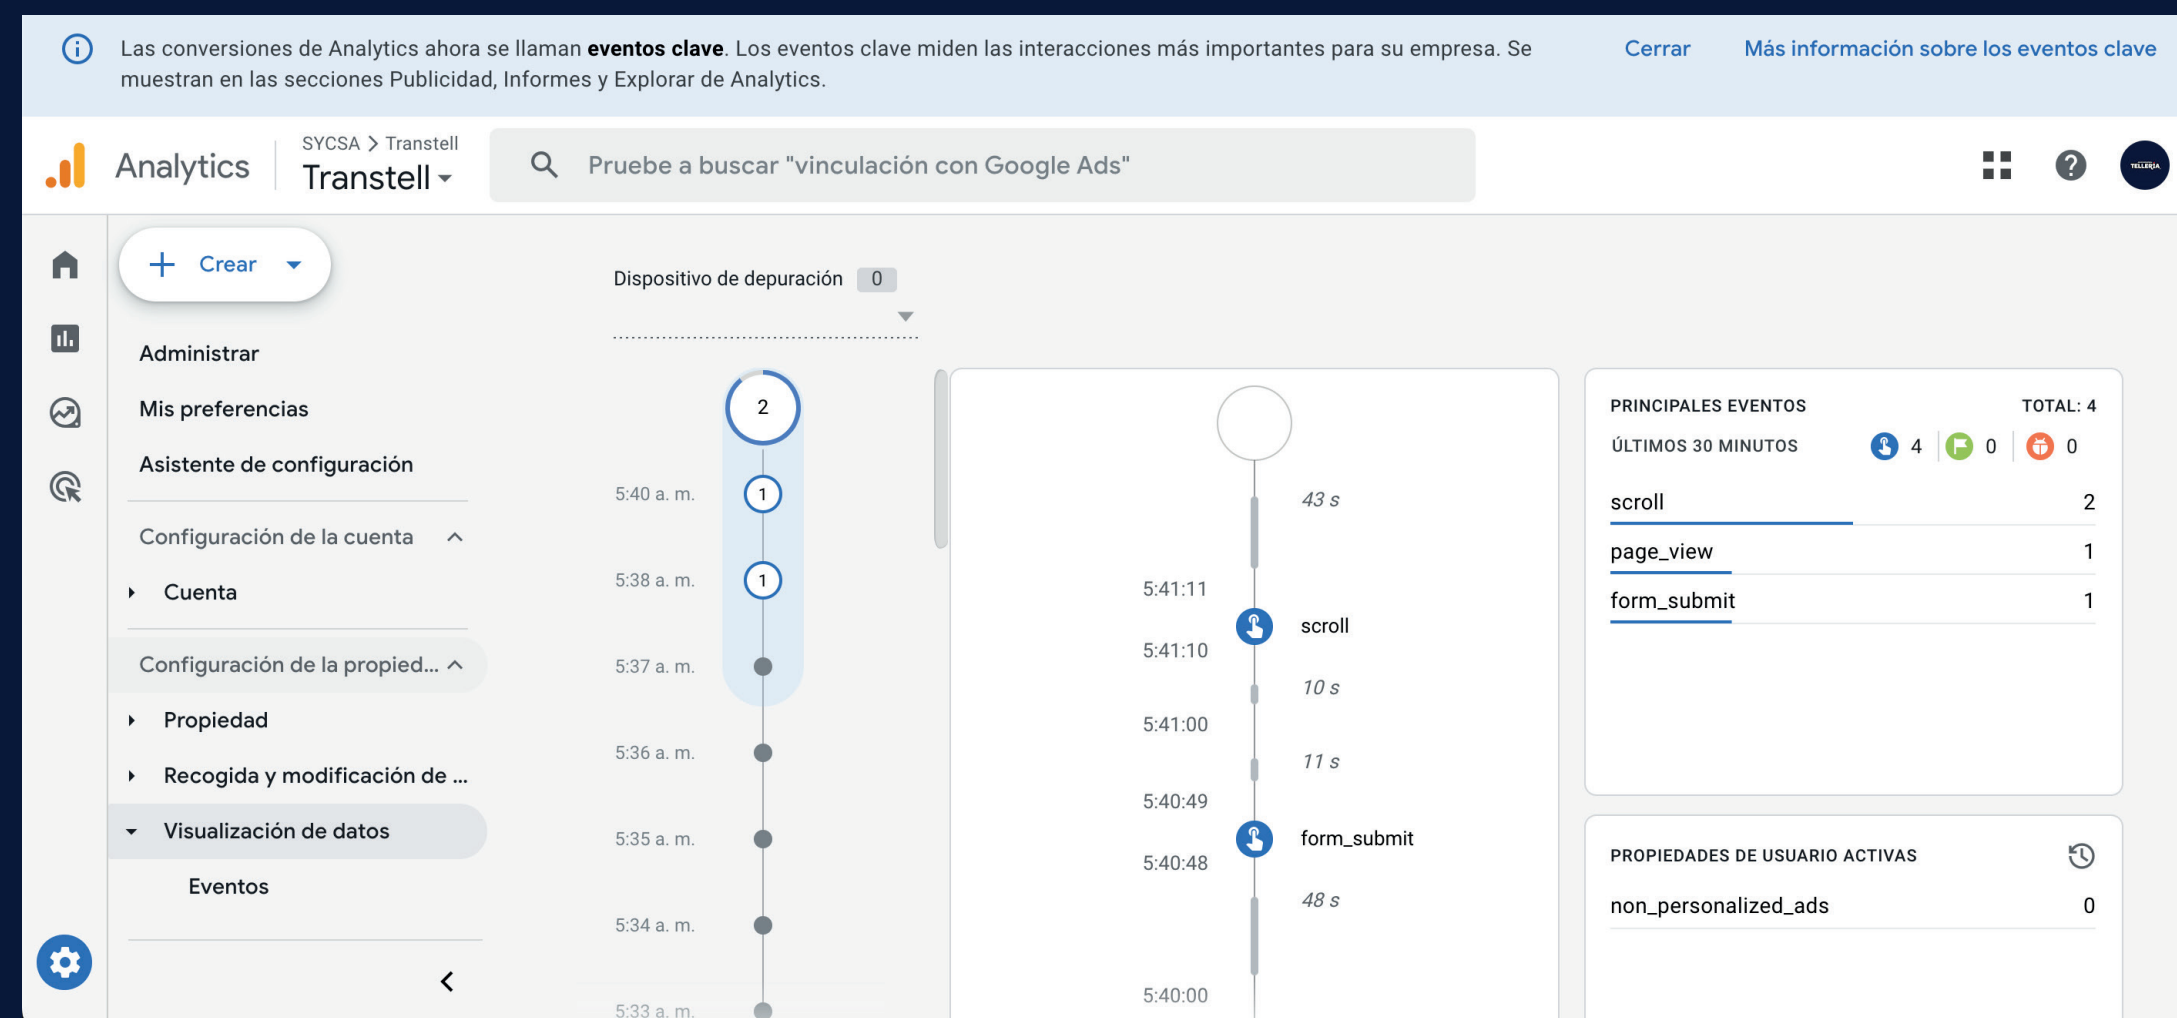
Las conversiones de Analytics ahora se llaman **eventos clave**. Los eventos clave miden las interacciones más importantes para su empresa. Se muestran en las secciones Publicidad, Informes y Explorar de Analytics.

Cerrar

Más información sobre los eventos clave

Analytics

SYCSA > Transtell

Transtell

Pruebe a buscar "vinculación con Google Ads"

Crear

Administrar

Mis preferencias

Asistente de configuración

Configuración de la cuenta

Cuenta

Configuración de la propied...

Propiedad

Recogida y modificación de ...

Visualización de datos

Eventos

Dispositivo de depuración 0

2

5:40 a. m. 1

5:38 a. m. 1

5:37 a. m.

5:36 a. m.

5:35 a. m.

5:34 a. m.

5:33 a. m.

43 s

5:41:11

scroll

5:41:10

10 s

5:41:00

11 s

5:40:49

form_submit

5:40:48

48 s

5:40:00

PRINCIPALES EVENTOS

TOTAL: 4

ÚLTIMOS 30 MINUTOS

4 0 0

| | |
|---|---|
| scroll | 2 |
| page_view | 1 |
| form_submit | 1 |

PROPIEDADES DE USUARIO ACTIVAS

| | |
|---|---|
| non_personalized_ads | 0 |